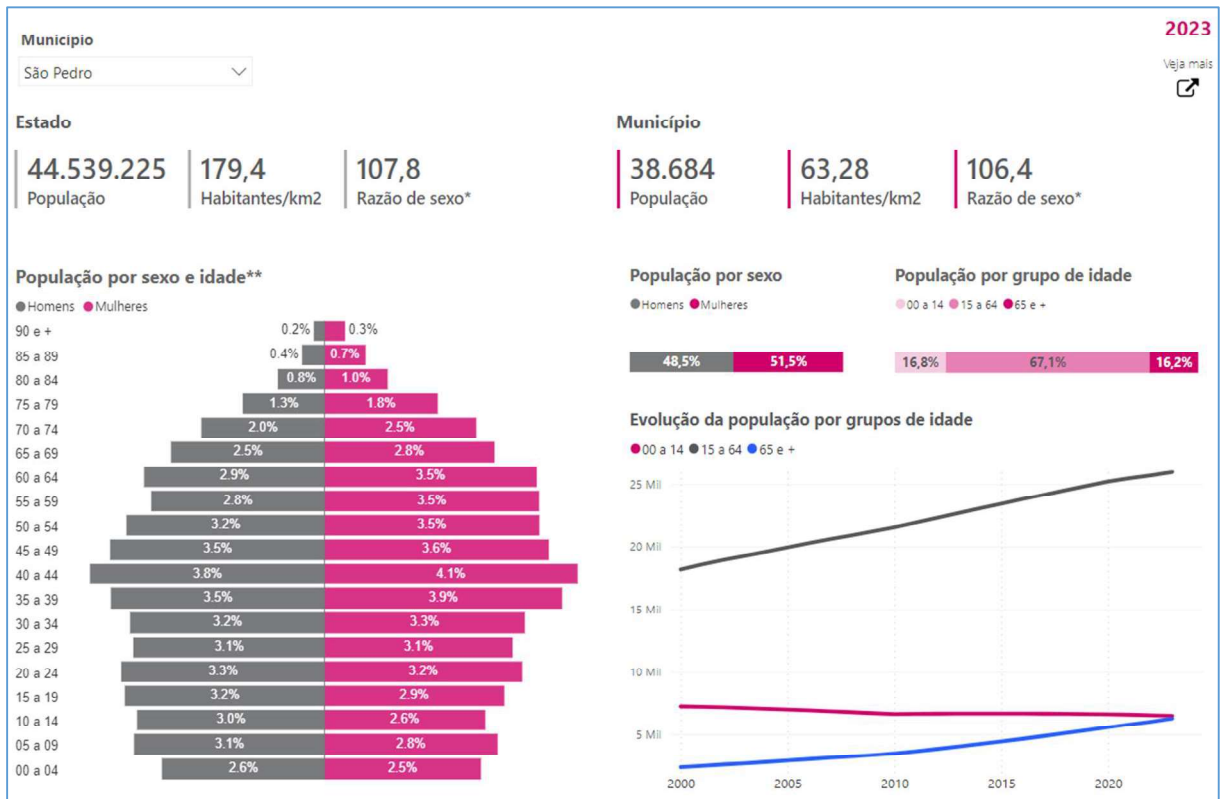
Município
São Pedro

2023
Veja mais

Estado

44.539.225
População

179,4
Habitantes/km2

107,8
Razão de sexo*

Município

38.684
População

63,28
Habitantes/km2

106,4
Razão de sexo*

População por sexo e idade**
Homens Mulheres

| | Homens | Mulheres |
|---|---|---|
| 90 e + | 0.2% | 0.3% |
| 85 a 89 | 0.4% | 0.7% |
| 80 a 84 | 0.8% | 1.0% |
| 75 a 79 | 1.3% | 1.8% |
| 70 a 74 | 2.0% | 2.5% |
| 65 a 69 | 2.5% | 2.8% |
| 60 a 64 | 2.9% | 3.5% |
| 55 a 59 | 2.8% | 3.5% |
| 50 a 54 | 3.2% | 3.5% |
| 45 a 49 | 3.5% | 3.6% |
| 40 a 44 | 3.8% | 4.1% |
| 35 a 39 | 3.5% | 3.9% |
| 30 a 34 | 3.2% | 3.3% |
| 25 a 29 | 3.1% | 3.1% |
| 20 a 24 | 3.3% | 3.2% |
| 15 a 19 | 3.2% | 2.9% |
| 10 a 14 | 3.0% | 2.6% |
| 05 a 09 | 3.1% | 2.8% |
| 00 a 04 | 2.6% | 2.5% |

População por sexo
Homens Mulheres
48,5% 51,5%

População por grupo de idade
00 a 14 15 a 64 65 e +
16,8% 67,1% 16,2%

Evolução da população por grupos de idade
00 a 14 15 a 64 65 e +

25 Mil
20 Mil
15 Mil
10 Mil
5 Mil

2000 2005 2010 2015 2020